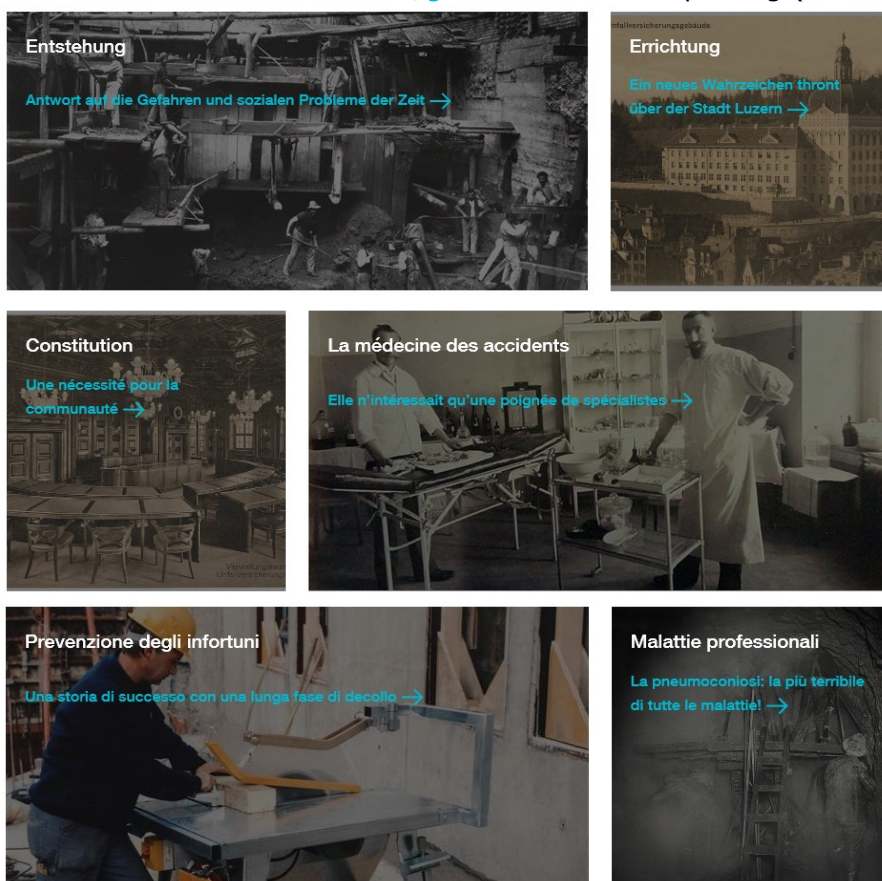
Entstehung

Antwort auf die Gefahren und sozialen Probleme der Zeit →

Unfallversicherungsgebäude

Errichtung

Ein neues Wahrzeichen thront über der Stadt Luzern →

Constitution

Une nécessité pour la communauté →

La médecine des accidents

Elle n'intéressait qu'une poignée de spécialistes →

Prevenzione degli infortuni

Una storia di successo con una lunga fase di decollo →

Malattie professionali

La pneumoconiosi: la più terribile di tutte le malattie! →